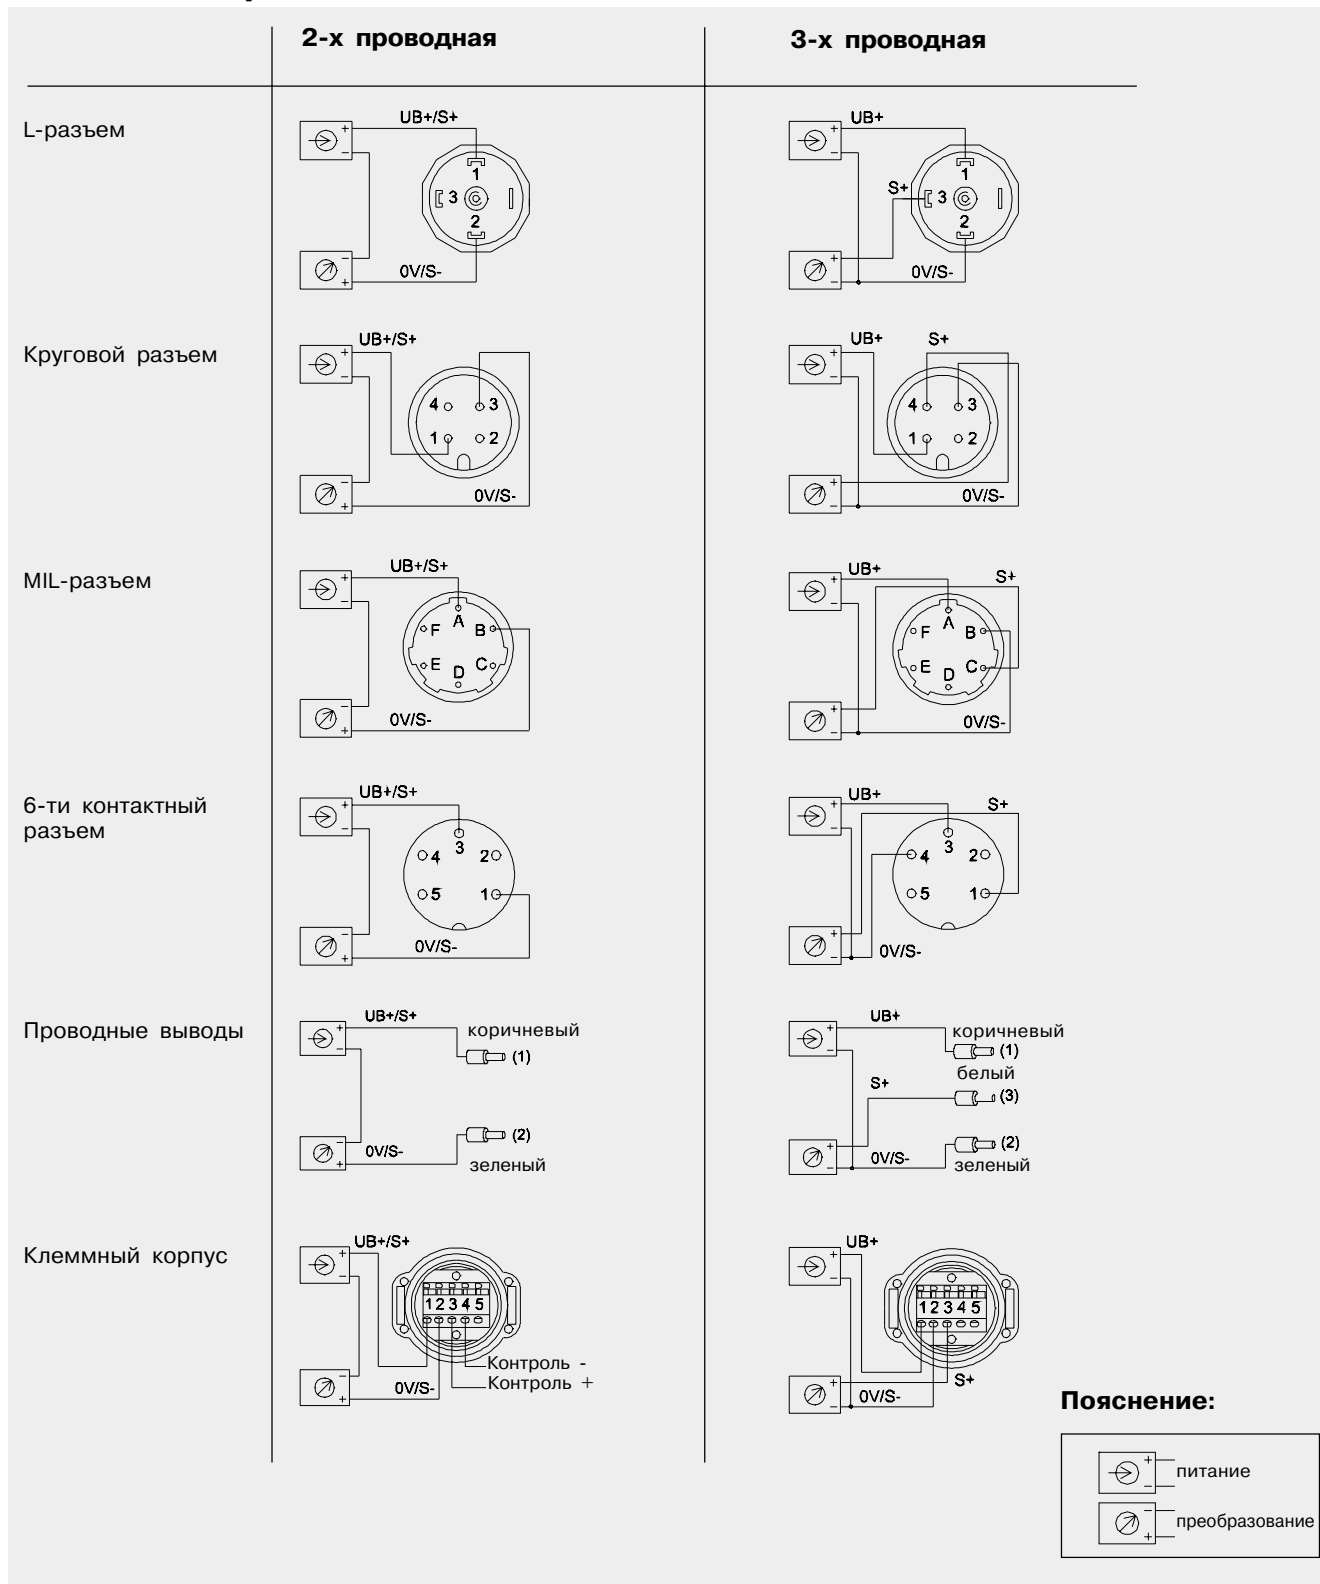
| | 2-х проводная | 3-х проводная |
|---|---|---|
| L-разъем | UB+/S+ 1 3 2 0V/S- | UB+ S+ 1 3 2 0V/S- |
| Круговой разъем | UB+/S+ 4 3 1 2 0V/S- | UB+ S+ 4 3 1 2 0V/S- |
| MIL-разъем | UB+/S+ A F B E C D 0V/S- | UB+ S+ A F B E C D 0V/S- |
| 6-ти контактный разъем | UB+/S+ 3 4 2 5 1 0V/S- | UB+ S+ 3 4 2 5 1 0V/S- |
| Проводные выводы | UB+/S+ коричневый (1) 0V/S- (2) зеленый | UB+ коричневый (1) белый S+ (3) 0V/S- (2) зеленый |
| Клеммный корпус | UB+/S+ 1 2 3 4 5 0V/S- Контроль - Контроль + | UB+ 1 2 3 4 5 0V/S- S+ |

Пояснение:

питание

преобразование